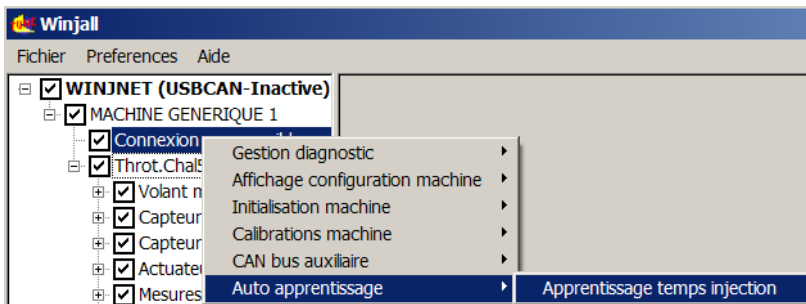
Winjall

Fichier Preferences Aide

WINJNET (USBCAN-Inactive)
MACHINE GENERIQUE 1
Connexion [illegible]
Throt.Chal5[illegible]
Volant m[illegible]
Capteur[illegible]
Capteur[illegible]
Actuate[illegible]
Mesures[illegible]

Gestion diagnostic
Affichage configuration machine
Initialisation machine
Calibrations machine
CAN bus auxiliaire
Auto apprentissage

Apprentissage temps injection